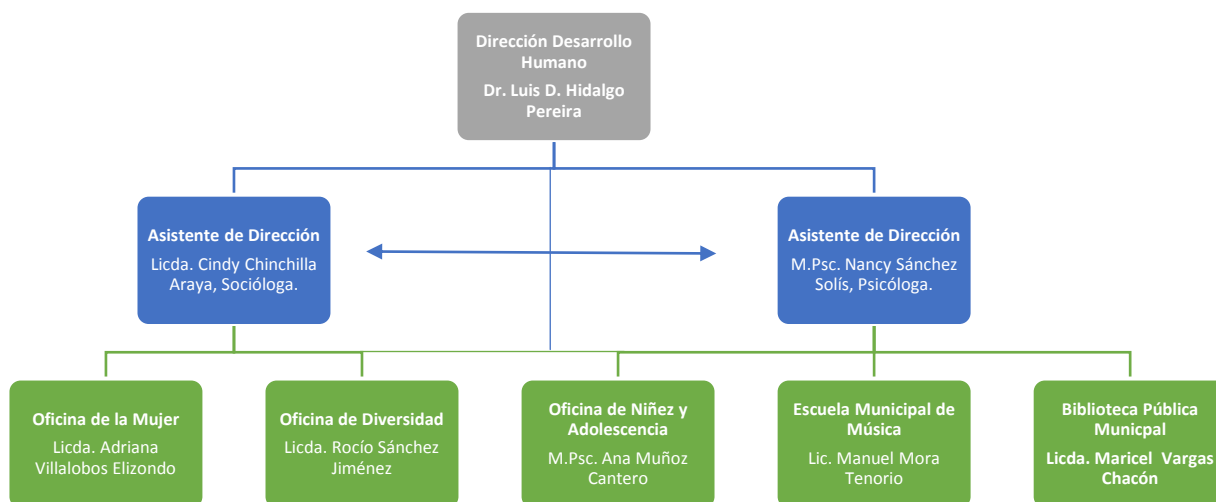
Dirección Desarrollo Humano
Dr. Luis D. Hidalgo Pereira

Asistente de Dirección
Licda. Cindy Chinchilla Araya, Socióloga.

Asistente de Dirección
M.Psc. Nancy Sánchez Solís, Psicóloga.

Oficina de la Mujer
Licda. Adriana Villalobos Elizondo

Oficina de Diversidad
Licda. Rocío Sánchez Jiménez

Oficina de Niñez y Adolescencia
M.Psc. Ana Muñoz Cantero

Escuela Municipal de Música
Lic. Manuel Mora Tenorio

Biblioteca Pública Municpal
Licda. Maricel Vargas Chacón